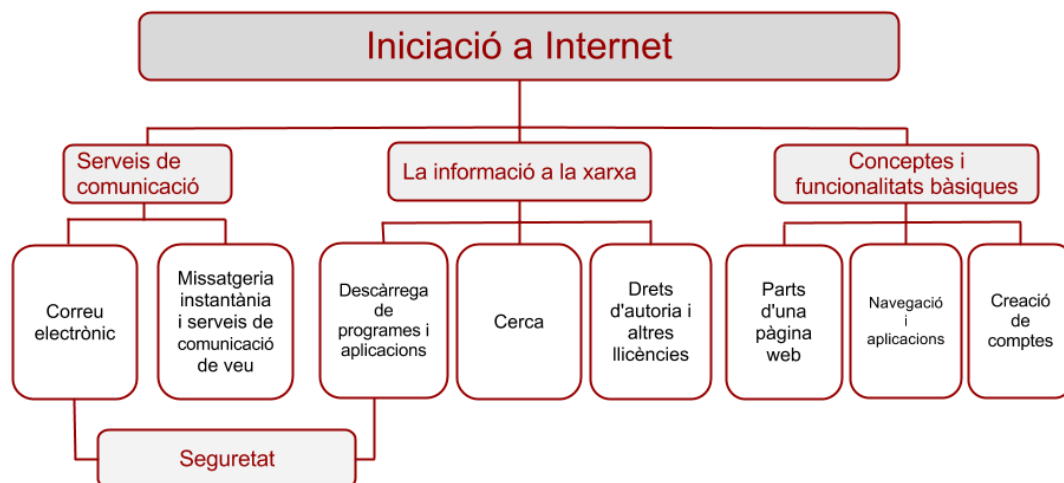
Iniciació a Internet

Serveis de comunicació

La informació a la xarxa

Conceptes i funcionalitats bàsiques

Correu electrònic

Missatgeria instantània i serveis de comunicació de veu

Descàrrega de programes i aplicacions

Cerca

Drets d'autoria i altres llicències

Parts d'una pàgina web

Navegació i aplicacions

Creació de comptes

Seguretat